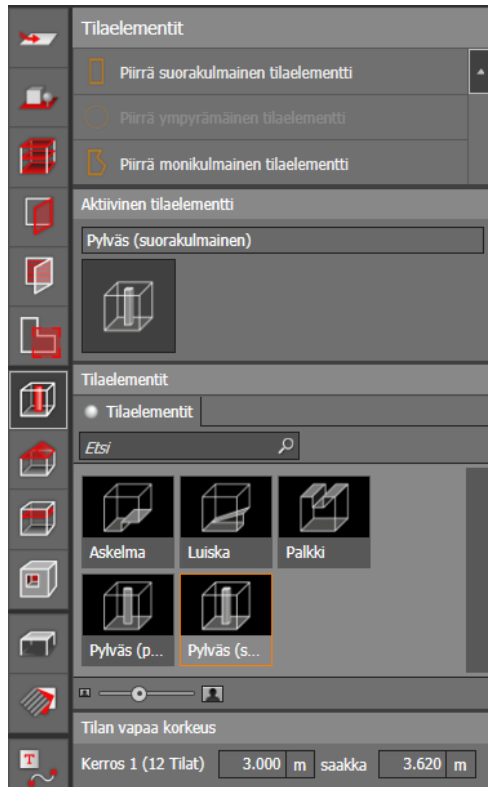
Tilaelementit

Piirrä suorakulmainen tilaelementti

Piirrä ympyrämäinen tilaelementti

Piirrä monikulmainen tilaelementti

Aktiivinen tilaelementti

Pylväs (suorakulmainen)

Tilaelementit

Tilaelementit

Etsi

Askelma

Luiska

Palkki

Pylväs (p...

Pylväs (s...

Tilan vapaa korkeus

Kerros 1 (12 Tilat) 3.000 m saakka 3.620 m